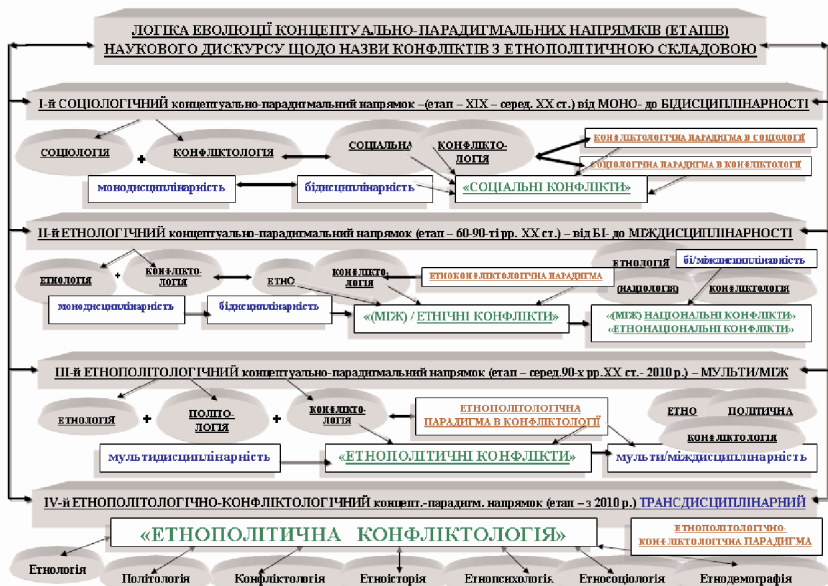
ЛОГІКА ЕВОЛЮЦІЇ КОНЦЕПТУАЛЬНО-ПАРАДИГМАЛЬНИХ НАПРЯМКІВ (ЕТАПІВ) НАУКОВОГО ДИСКУРСУ ЩОДО НАЗВИ КОНФЛІКТІВ З ЕТНОПОЛІТИЧНОЮ СКЛАДОВОЮ

І-й СОЦІОЛОГІЧНИЙ концептуально-парадигмальний напрямок – (етап – ХІХ – серед. ХХ ст.) від МОНО- до БІДИСЦИПЛІНАРНОСТІ

СОЦІОЛОГІЯ + КОНФЛІКТОЛОГІЯ

СОЦІАЛЬНА КОНФЛІКТО-ЛОГІЯ

КОНФЛІКТОЛОГІЧНА ПАРАДИГМА В СОЦІОЛОГІЇ

СОЦІОЛОГІЧНА ПАРАДИГМА В КОНФЛІКТОЛОГІЇ

монодисциплінарність

бідисциплінарність

«СОЦІАЛЬНІ КОНФЛІКТИ»

ІІ-й ЕТНОЛОГІЧНИЙ концептуально-парадигмальний напрямок (етап – 60-90-ті рр. ХХ ст.) – від БІ- до МІЖДИСЦИПЛІНАРНОСТІ

ЕТНОЛОГІЯ + КОНФЛІКТО-ЛОГІЯ

ЕТНО КОНФЛІКТО-ЛОГІЯ

ЕТНОКОНФЛІКТОЛОГІЧНА ПАРАДИГМА

ЕТНОЛОГІЯ (НАЦІОЛОГІЯ)

бі/міждисциплінарність

КОНФЛІКТОЛОГІЯ

монодисциплінарність

бідисциплінарність

«(МІЖ) / ЕТНІЧНІ КОНФЛІКТИ»

«(МІЖ) НАЦІОНАЛЬНІ КОНФЛІКТИ» «ЕТНОНАЦІОНАЛЬНІ КОНФЛІКТИ»

ІІІ-й ЕТНОПОЛІТОЛОГІЧНИЙ концептуально-парадигмальний напрямок (етап – серед.90-х рр.ХХ ст.- 2010 р.) – МУЛЬТИ/МІЖ

ЕТНОЛОГІЯ + ПОЛІТО-ЛОГІЯ + КОНФЛІКТО-ЛОГІЯ

ЕТНОПОЛІТОЛОГІЧНА ПАРАДИГМА В КОНФЛІКТОЛОГІЇ

ЕТНО ПОЛІТИЧНА КОНФЛІКТОЛОГІЯ

мультидисциплінарність

«ЕТНОПОЛІТИЧНІ КОНФЛІКТИ»

мульти/міждисциплінарність

IV-й ЕТНОПОЛІТОЛОГІЧНО-КОНФЛІКТОЛОГІЧНИЙ концепт.-парадигм. напрямок (етап – з 2010 р.) ТРАНСДИСЦИПЛІНАРНИЙ

«ЕТНОПОЛІТИЧНА КОНФЛІКТОЛОГІЯ»

ЕТНОПОЛІТОЛОГІЧНО-КОНФЛІКТОЛОГІЧНА ПАРАДИГМА

Етнологія

Політологія

Конфліктологія

Етноісторія

Етнопсихологія

Етносоціологія

Етнодемографія